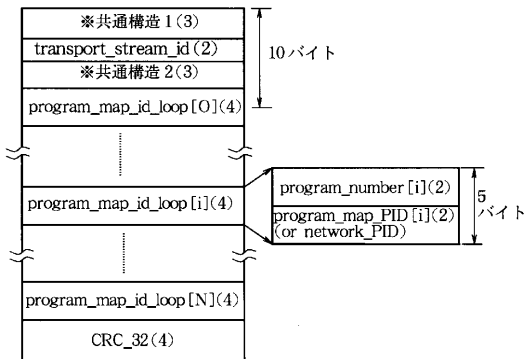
※共通構造1(3)
transport_stream_id(2)
※共通構造2(3)
program_map_id_loop[0](4)

10バイト

program_map_id_loop[i](4)

program_number[i](2)
program_map_PID[i](2)
(or network_PID)

5
バイト

program_map_id_loop[N](4)
CRC_32(4)